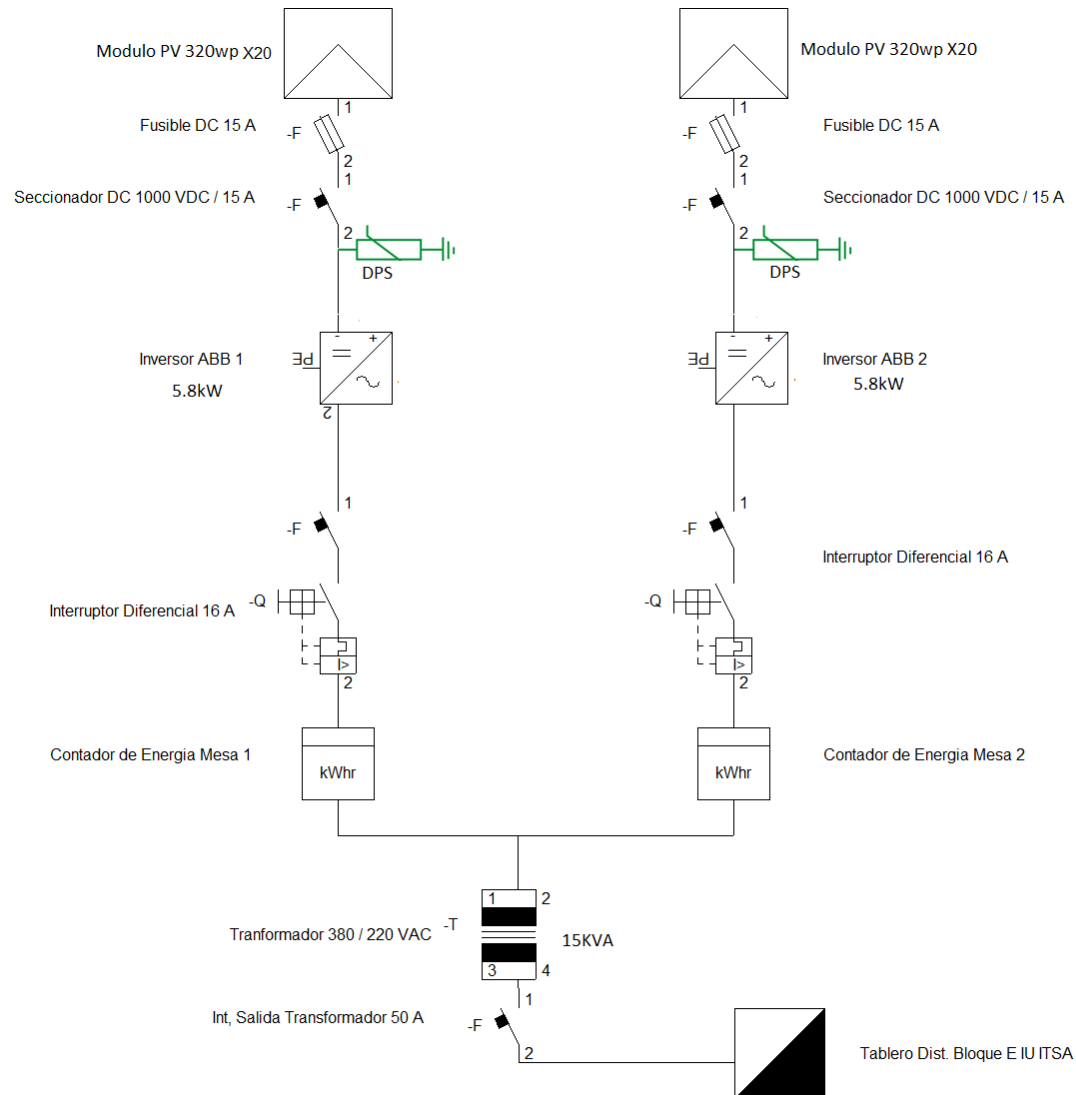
Modulo PV 320wp X20

1

Fusible DC 15 A

-F

2
1

Seccionador DC 1000 VDC / 15 A

-F

2

DPS

- +

PE

Inversor ABB 1

5.8kW

2

1

-F

Interruptor Diferencial 16 A

-Q

2

Contador de Energia Mesa 1

kWhr

Modulo PV 320wp X20

1

Fusible DC 15 A

-F

2
1

Seccionador DC 1000 VDC / 15 A

-F

2

DPS

- +

PE

Inversor ABB 2

5.8kW

1

-F

Interruptor Diferencial 16 A

-Q

2

Contador de Energia Mesa 2

kWhr

1 2

Tranformador 380 / 220 VAC

-T

15KVA

3 4

1

Int, Salida Transformador 50 A

-F

2

Tablero Dist. Bloque E IU ITSA